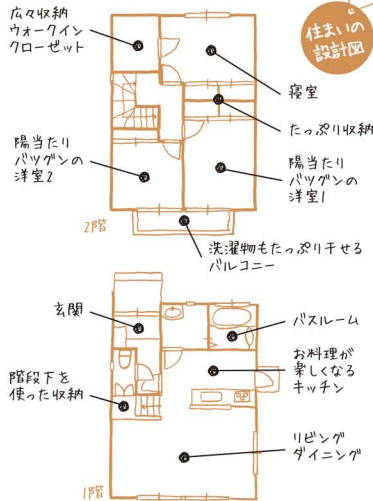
広々収納
ウォークイン
クローゼット

住まいの
設計図

寝室

たっぷり収納

陽当たり
バツグンの
洋室2

陽当たり
バツグンの
洋室1

2階

洗濯物もたっぷり干せる
バルコニー

玄関

バスルーム

お料理が
楽しくなる
キッチン

階段下を
使った収納

リビング
ダイニング

1階